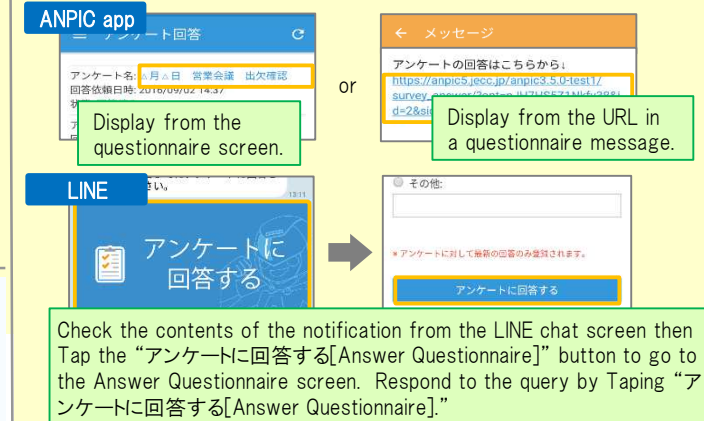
ANPIC app

アンケート回答

アンケート名: △月△日 営業会議 出欠確認
回答依頼日時: 2016/09/02 14:37

Display from the questionnaire screen.

or

← メッセージ

アンケートの回答はこちらから↓
https://anpic5.jecc.jp/anpic3.5.0-test1/survey_answer/?option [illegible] d=2&si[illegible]

Display from the URL in a questionnaire message.

LINE

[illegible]さい。 13:11

アンケートに回答する

その他:

※アンケートに対して最新の回答のみ登録されます。

アンケートに回答する

Check the contents of the notification from the LINE chat screen then Tap the "アンケートに回答する[Answer Questionnaire]" button to go to the Answer Questionnaire screen. Respond to the query by Taping "アンケートに回答する[Answer Questionnaire]."